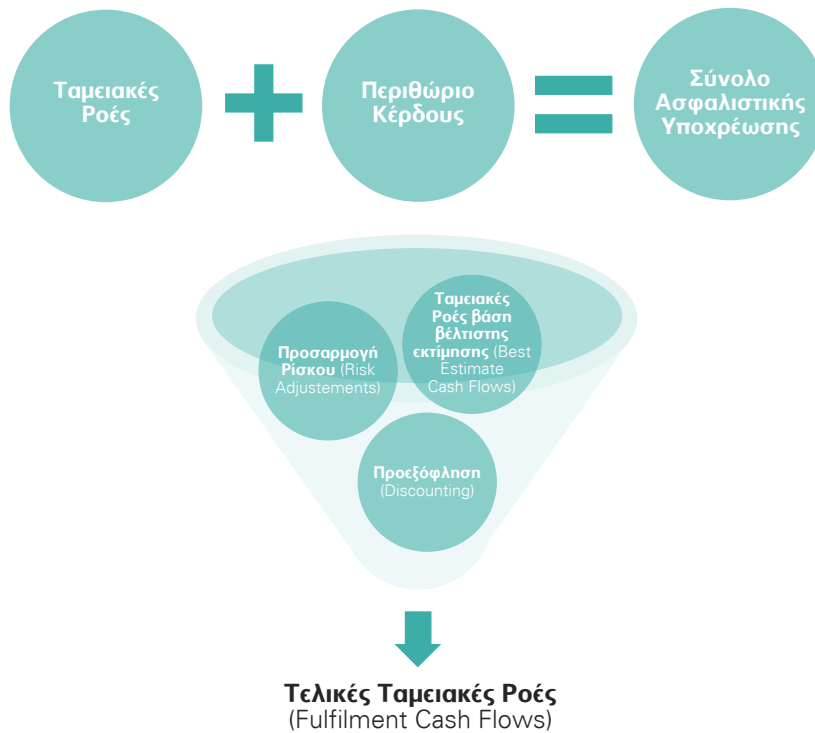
Ταμειακές Ροές

Περιθώριο Κέρδους

Σύνολο Ασφαλιστικής Υποχρέωσης

Προσαρμογή Ρίσκου (Risk Adjustements)

Ταμειακές Ροές βάση βέλτιστης εκτίμησης (Best Estimate Cash Flows)

Προεξόφληση (Discounting)

Τελικές Ταμειακές Ροές
(Fulfilment Cash Flows)